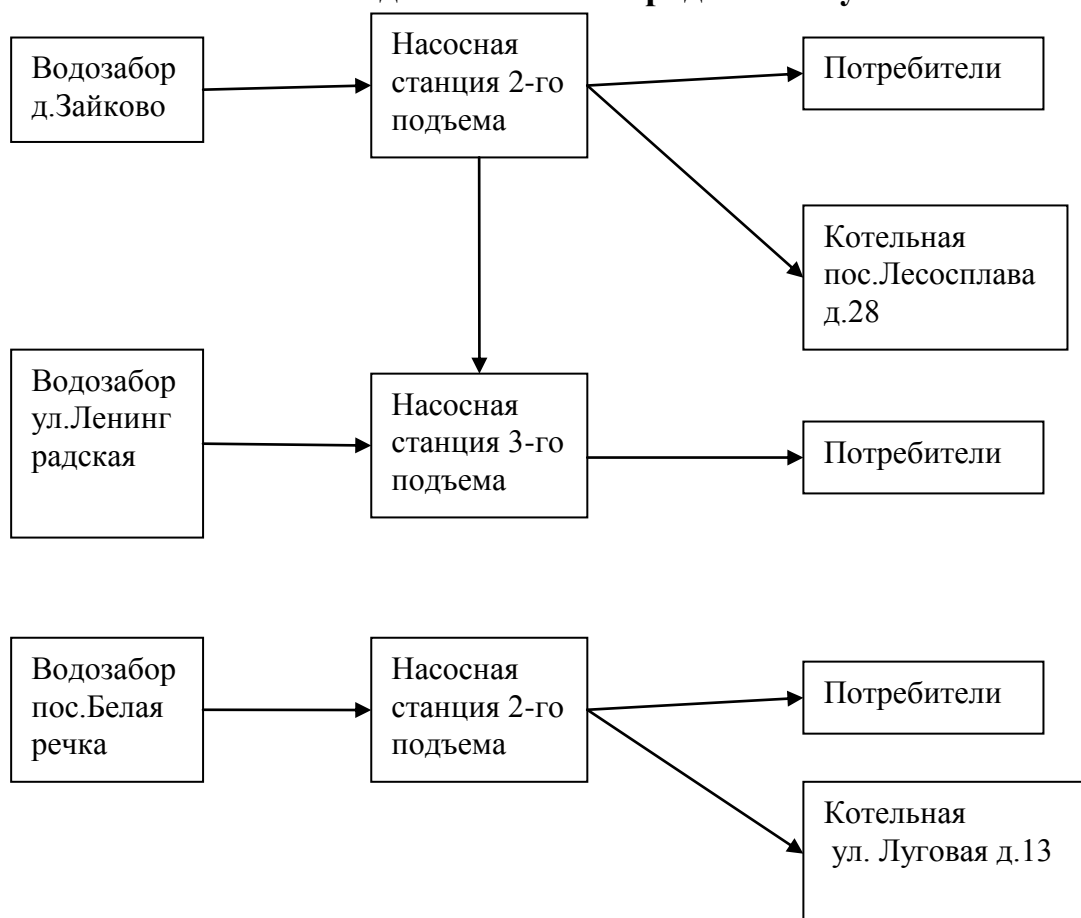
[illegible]

Водозабор д.Зайково

Насосная станция 2-го подъема

Потребители

Котельная пос.Лесосплава д.28

Водозабор ул.Ленинградская

Насосная станция 3-го подъема

Потребители

Водозабор пос.Белая речка

Насосная станция 2-го подъема

Потребители

Котельная ул. Луговая д.13